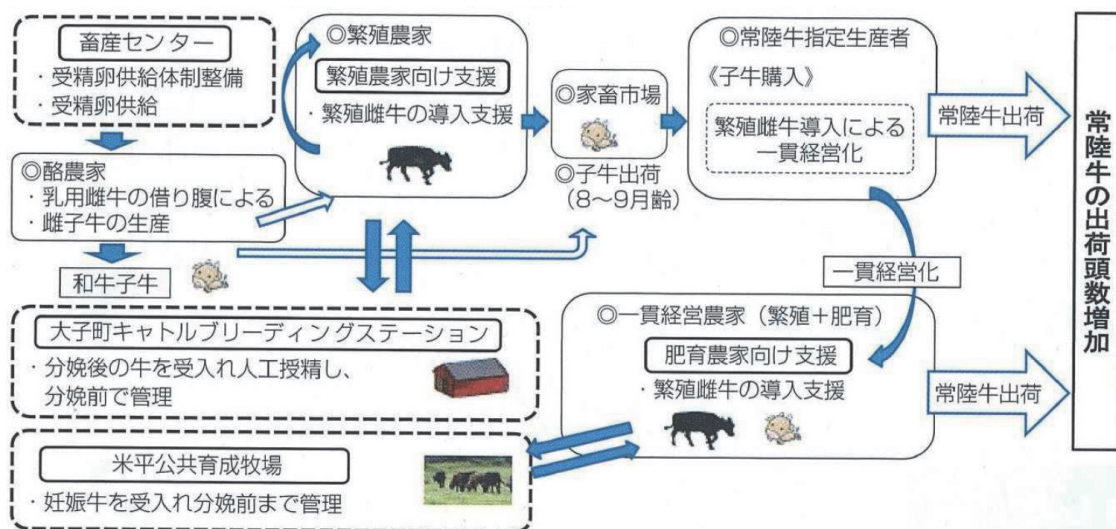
畜産センター
・受精卵供給体制整備
・受精卵供給

◎酪農家
・乳用雌牛の借り腹による
・雌子牛の生産

和牛子牛

◎繁殖農家
繁殖農家向け支援
・繁殖雌牛の導入支援

◎家畜市場

◎子牛出荷
（8～9月齢）

◎常陸牛指定生産者
《子牛購入》
繁殖雌牛導入による
一貫経営化

常陸牛出荷

一貫経営化

大子町キャトルブリーディングステーション
・分娩後の牛を受入れ人工授精し、
分娩前で管理

米平公共育成牧場
・妊娠牛を受入れ分娩前まで管理

◎一貫経営農家（繁殖＋肥育）
肥育農家向け支援
・繁殖雌牛の導入支援

常陸牛出荷

常陸牛の出荷頭数増加